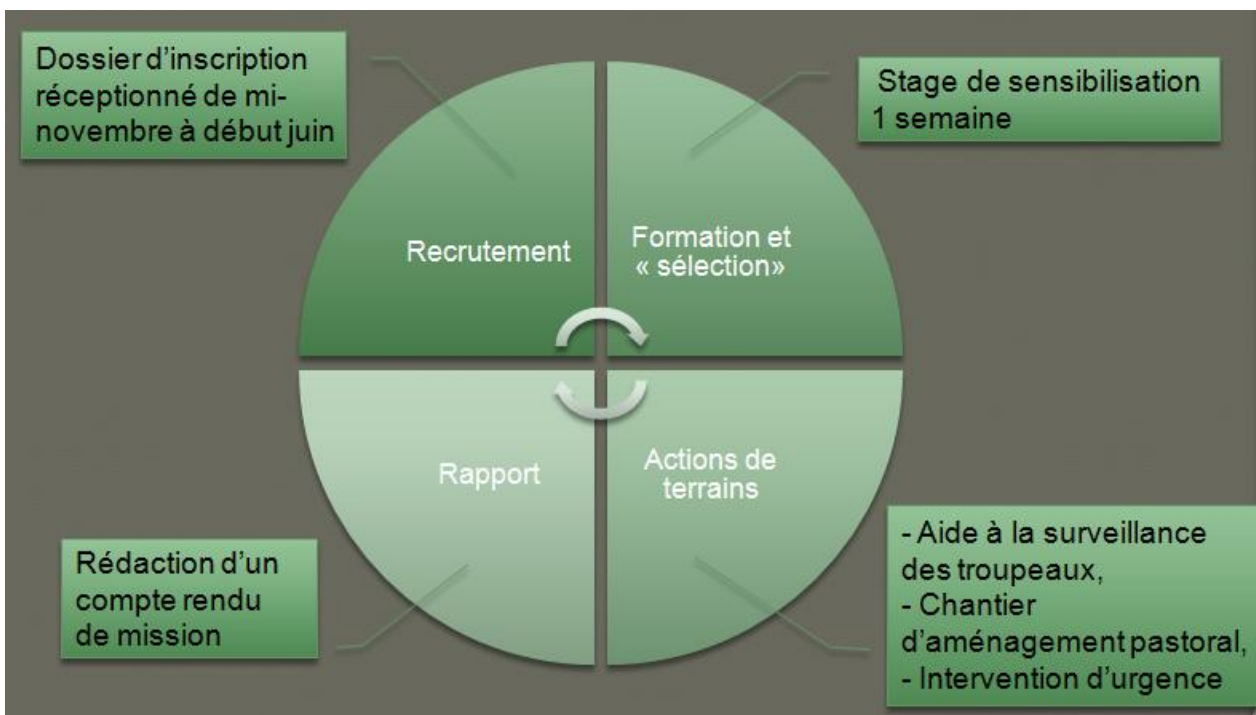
Dossier d'inscription réceptionné de mi-novembre à début juin

Stage de sensibilisation
1 semaine

Recrutement

Formation et « sélection»

Rapport

Actions de terrains

Rédaction d'un compte rendu de mission

- Aide à la surveillance des troupeaux,
- Chantier d'aménagement pastoral,
- Intervention d'urgence